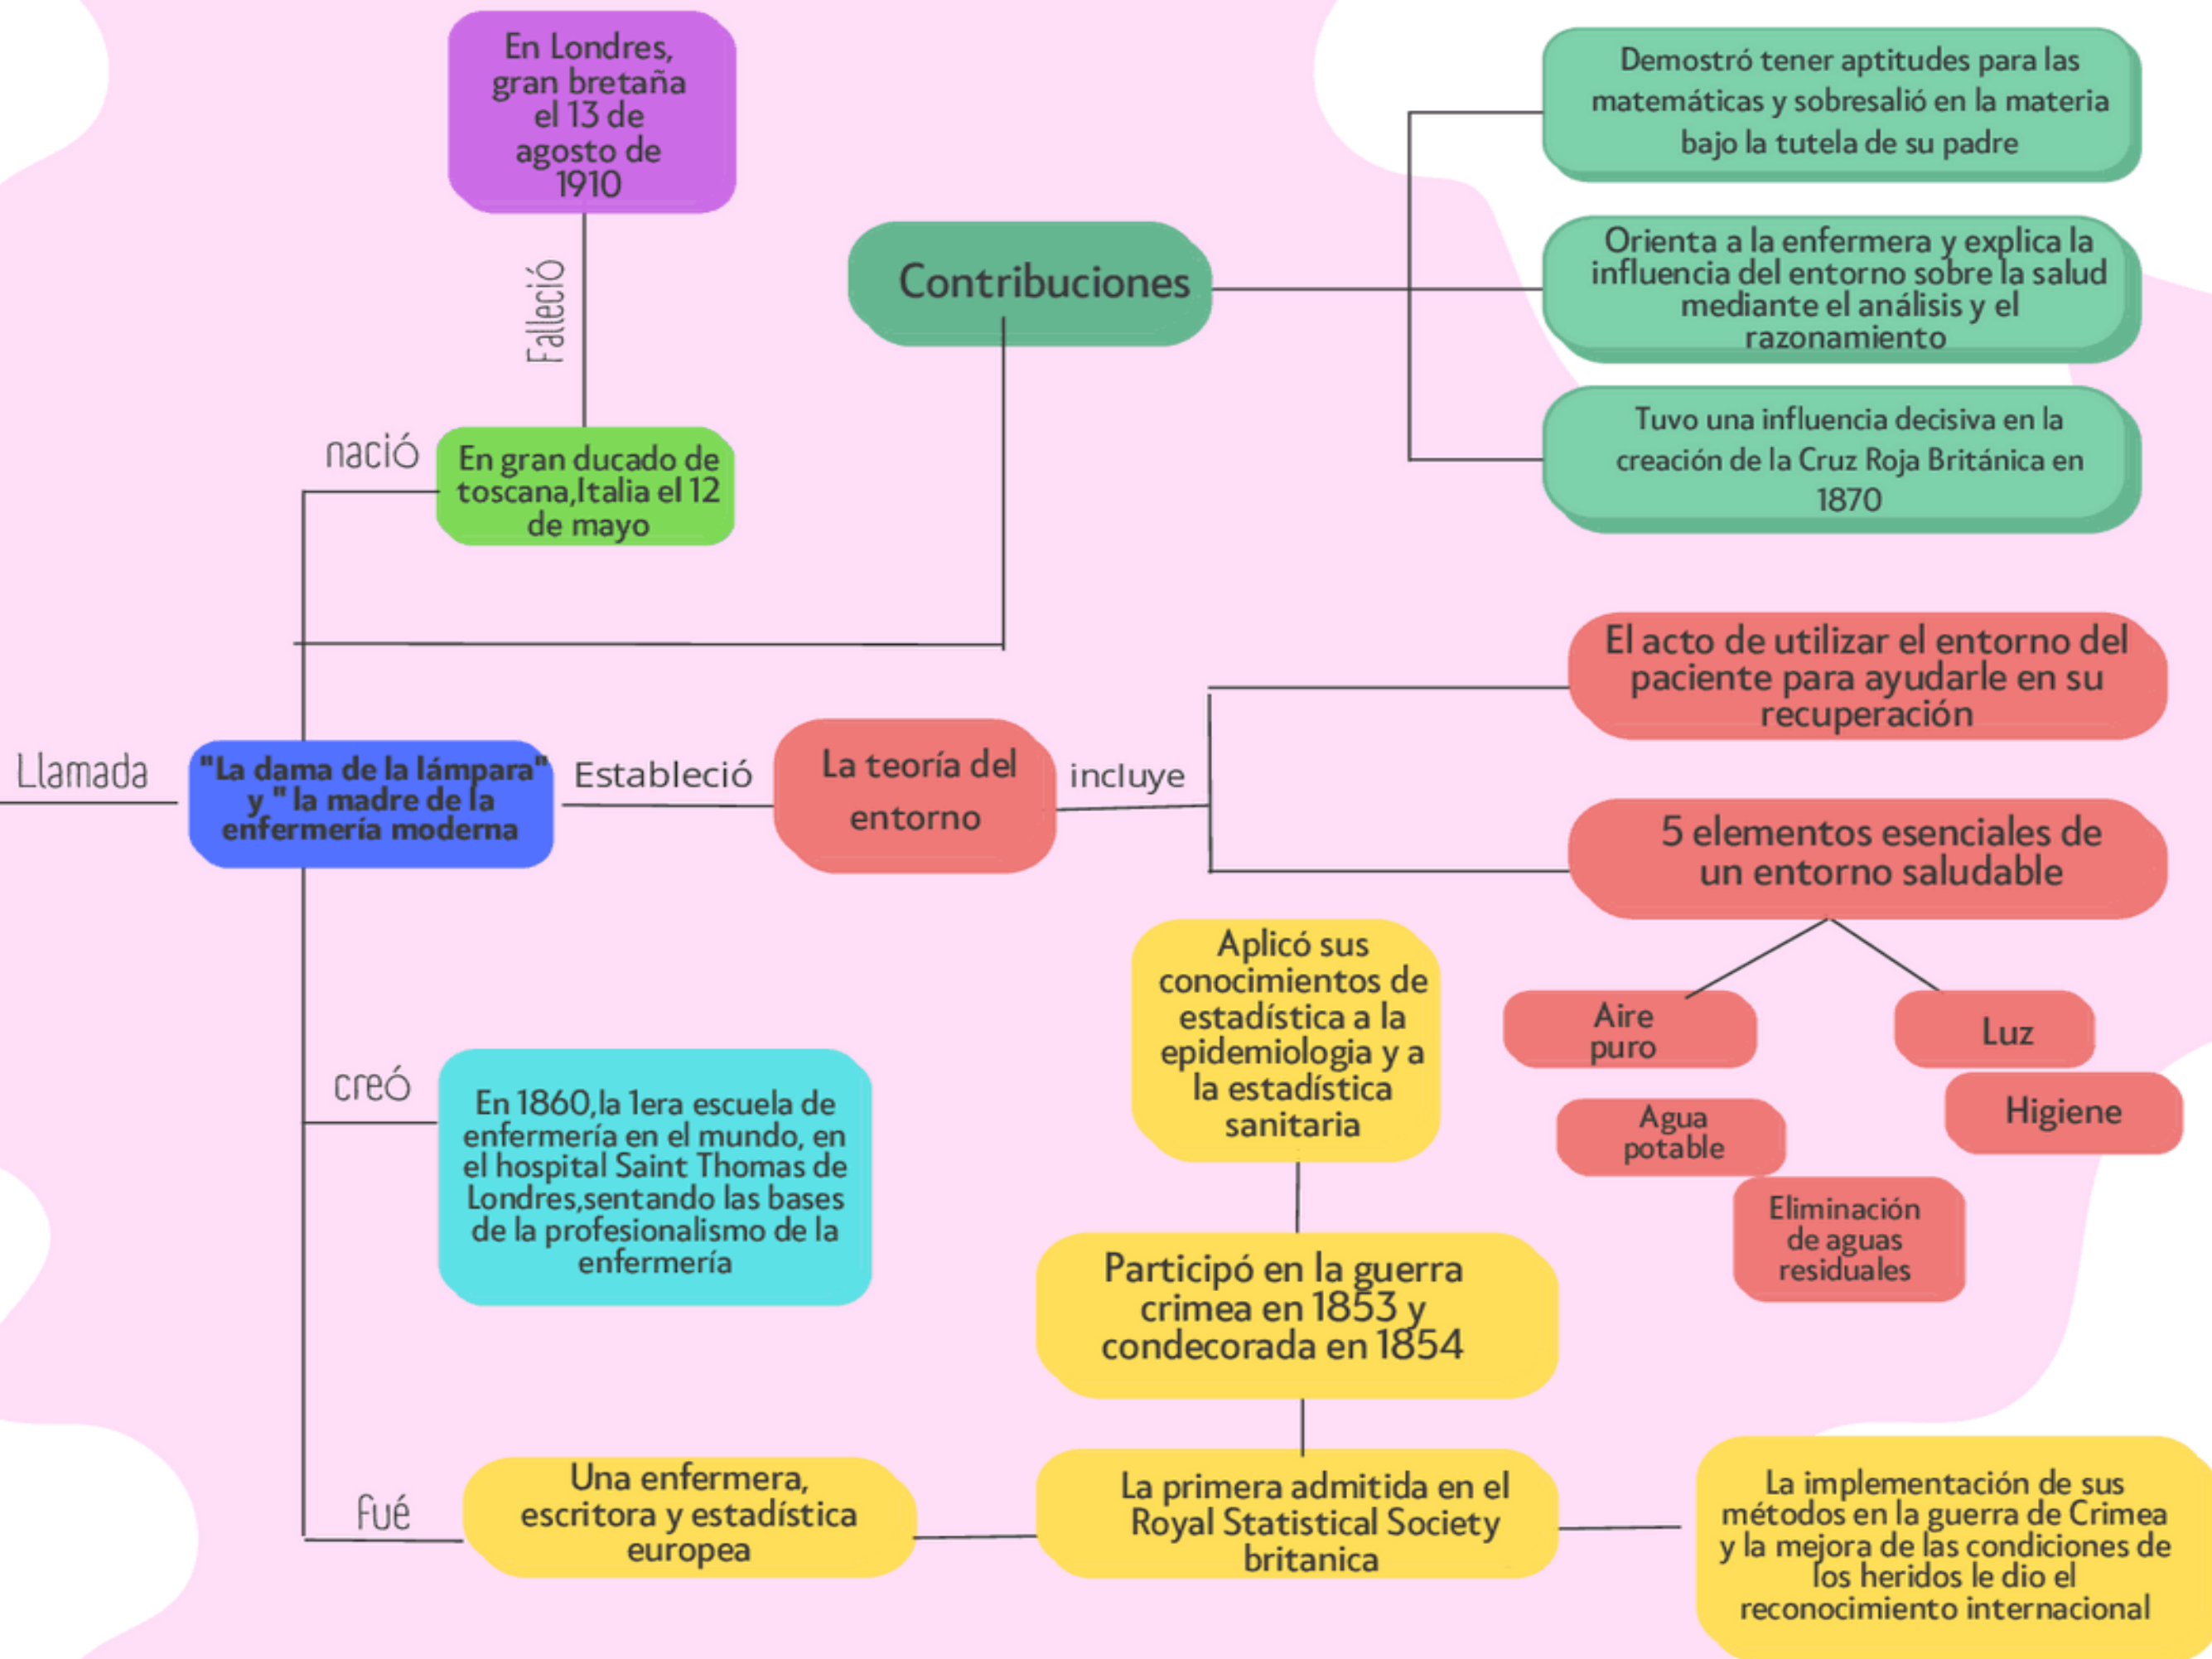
En Londres, gran bretaña el 13 de agosto de 1910

Falleció

nació

En gran ducado de toscana,Italia el 12 de mayo

Contribuciones

Demostró tener aptitudes para las matemáticas y sobresalió en la materia bajo la tutela de su padre

Orienta a la enfermera y explica la influencia del entorno sobre la salud mediante el análisis y el razonamiento

Tuvo una influencia decisiva en la creación de la Cruz Roja Británica en 1870

Llamada

"La dama de la lámpara" y " la madre de la enfermería moderna

Estableció

La teoría del entorno

incluye

El acto de utilizar el entorno del paciente para ayudarle en su recuperación

5 elementos esenciales de un entorno saludable

Aire puro

Luz

Agua potable

Higiene

Eliminación de aguas residuales

Aplicó sus conocimientos de estadística a la epidemiologia y a la estadística sanitaria

creó

En 1860,la 1era escuela de enfermería en el mundo, en el hospital Saint Thomas de Londres,sentando las bases de la profesionalismo de la enfermería

Participó en la guerra crimea en 1853 y condecorada en 1854

fué

Una enfermera, escritora y estadística europea

La primera admitida en el Royal Statistical Society britanica

La implementación de sus métodos en la guerra de Crimea y la mejora de las condiciones de los heridos le dio el reconocimiento internacional